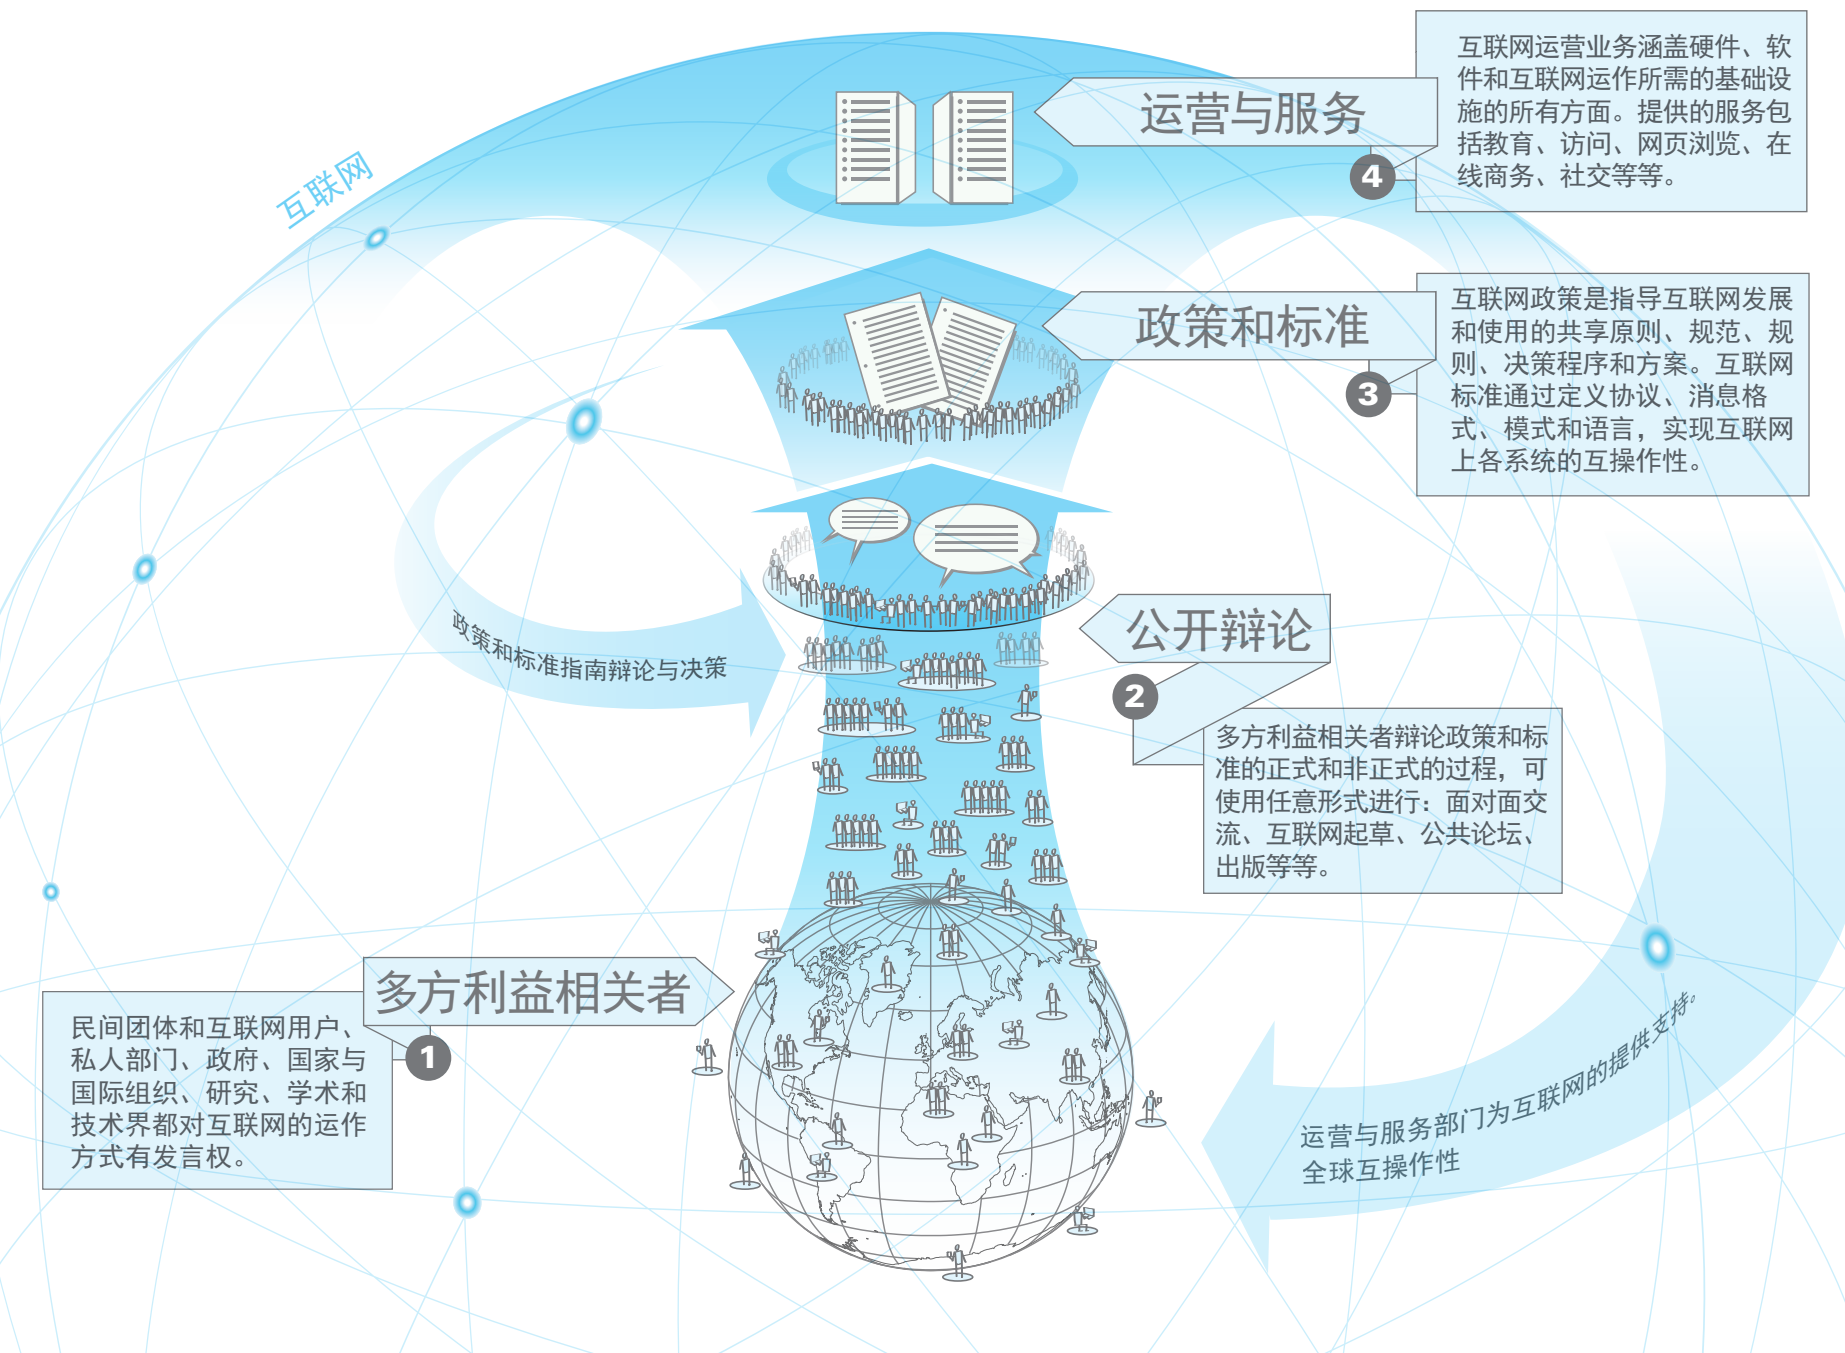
互联网

运营与服务

4

互联网运营业务涵盖硬件、软件和互联网运作所需的基础设施的所有方面。提供的服务包括教育、访问、网页浏览、在线商务、社交等等。

政策和标准

3

互联网政策是指导互联网发展和使用的共享原则、规范、规则、决策程序和方案。互联网标准通过定义协议、消息格式、模式和语言，实现互联网上各系统的互操作性。

政策和标准指南辩论与决策

公开辩论

2

多方利益相关者辩论政策和标准的正式和非正式的过程，可使用任意形式进行：面对面交流、互联网起草、公共论坛、出版等等。

多方利益相关者

1

民间团体和互联网用户、私人部门、政府、国家与国际组织、研究、学术和技术界都对互联网的运作方式有发言权。

运营与服务部门为互联网的提供支持，全球互操作性